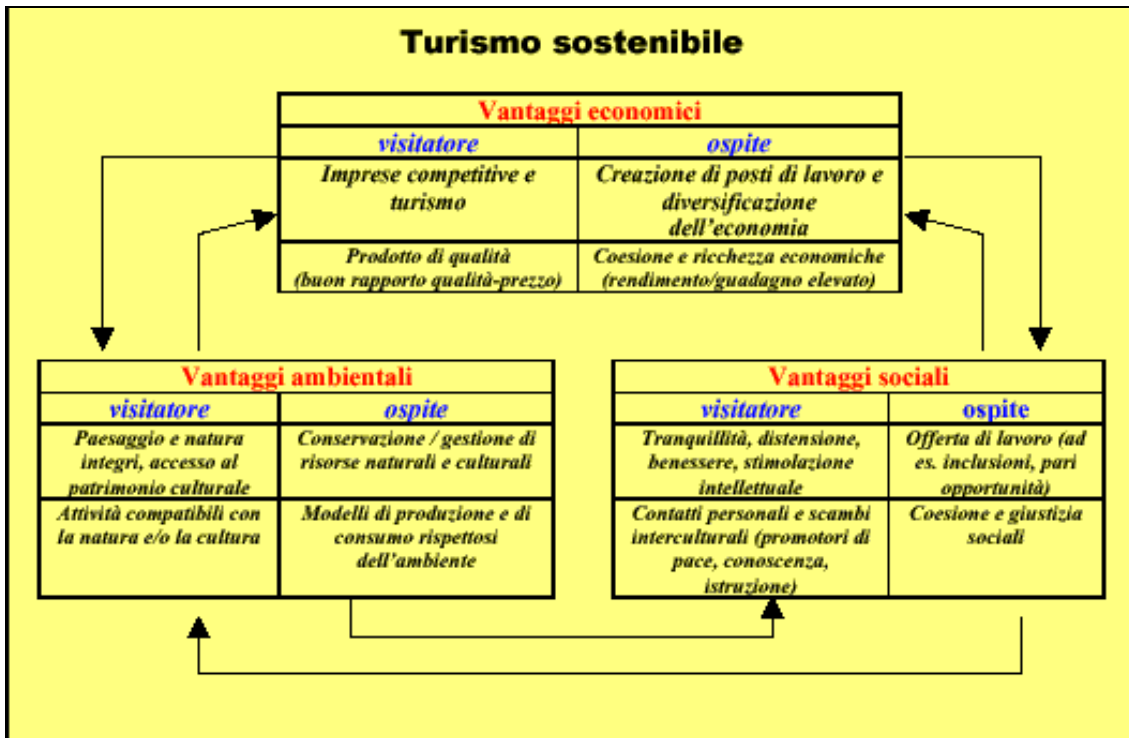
Turismo sostenibile

| Vantaggi economici | |
|---|---|
| visitatore | ospite |
| Imprese competitive e turismo | Creazione di posti di lavoro e diversificazione dell'economia |
| Prodotto di qualità (buon rapporto qualità-prezzo) | Coesione e ricchezza economiche (rendimento/guadagno elevato) |

| Vantaggi ambientali | |
|---|---|
| visitatore | ospite |
| Paesaggio e natura integri, accesso al patrimonio culturale | Conservazione / gestione di risorse naturali e culturali |
| Attività compatibili con la natura e/o la cultura | Modelli di produzione e di consumo rispettosi dell'ambiente |

| Vantaggi sociali | |
|---|---|
| visitatore | ospite |
| Tranquillità, distensione, benessere, stimolazione intellettuale | Offerta di lavoro (ad es. inclusioni, pari opportunità) |
| Contatti personali e scambi interculturali (promotori di pace, conoscenza, istruzione) | Coesione e giustizia sociali |